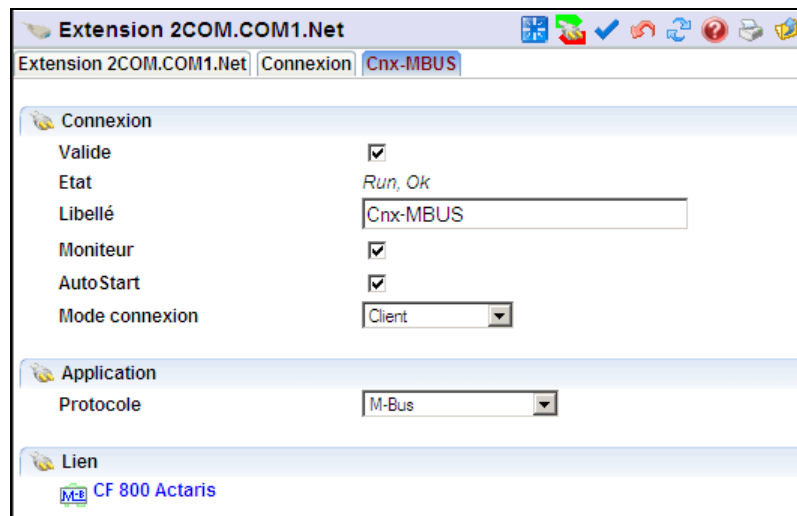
Extension 2COM.COM1.Net

Extension 2COM.COM1.Net | Connexion | Cnx-MBUS

Connexion

Valide

Etat Run, Ok

Libellé Cnx-MBUS

Moniteur

AutoStart

Mode connexion Client

Application

Protocole M-Bus

Lien

M-B CF 800 Actaris